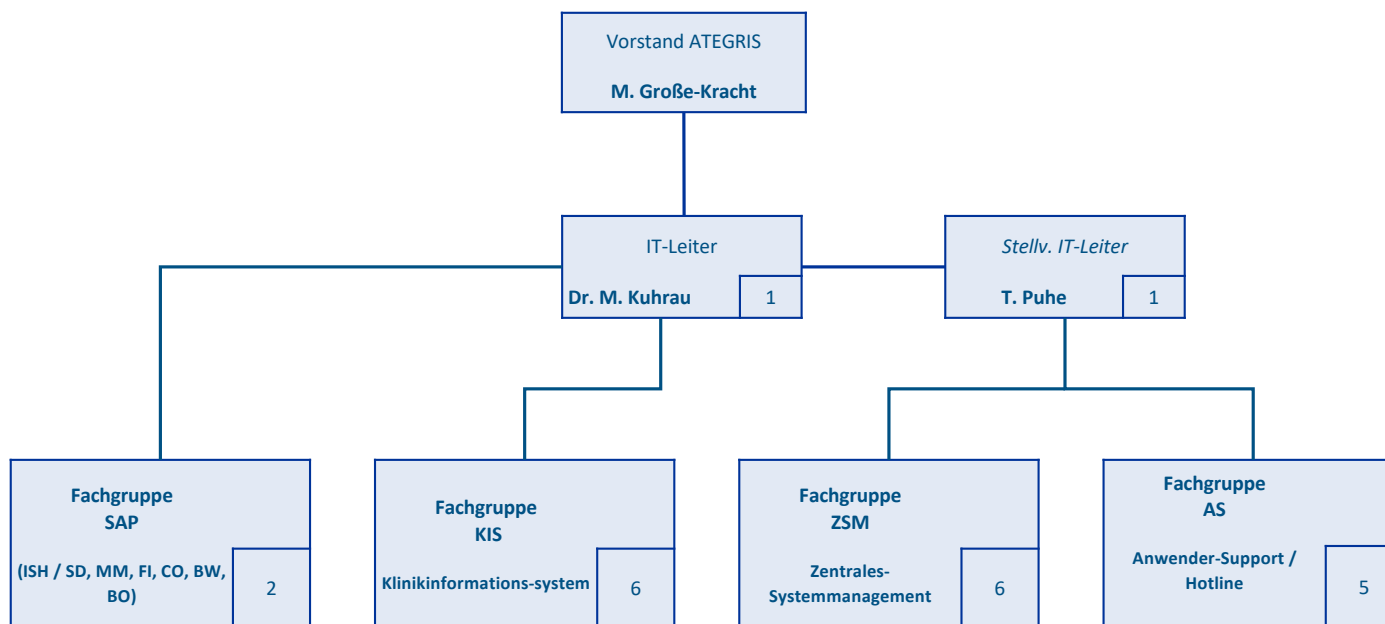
Vorstand ATEGRIS

M. Große-Kracht

IT-Leiter

Dr. M. Kuhrau 1

Stellv. IT-Leiter

T. Puhe 1

Fachgruppe SAP

(ISH / SD, MM, FI, CO, BW, BO) 2

Fachgruppe KIS

Klinikinformations-system 6

Fachgruppe ZSM

Zentrales-Systemmanagement 6

Fachgruppe AS

Anwender-Support / Hotline 5